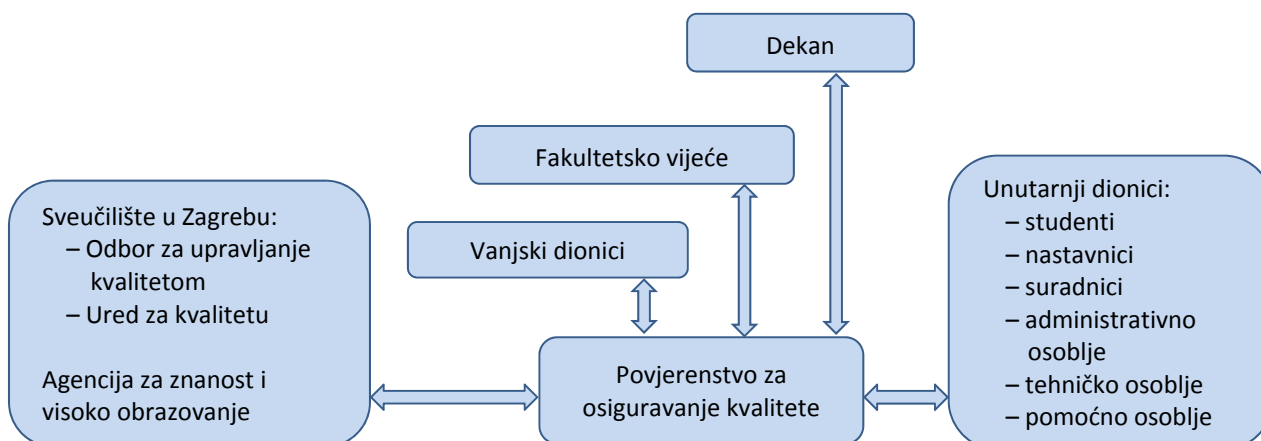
Dekan

Fakultetsko vijeće

Vanjski dionici

Sveučilište u Zagrebu:
– Odbor za upravljanje kvalitetom
– Ured za kvalitetu

Agencija za znanost i visoko obrazovanje

Povjerenstvo za osiguravanje kvalitete

Unutarnji dionici:
– studenti
– nastavnici
– suradnici
– administrativno osoblje
– tehničko osoblje
– pomoćno osoblje